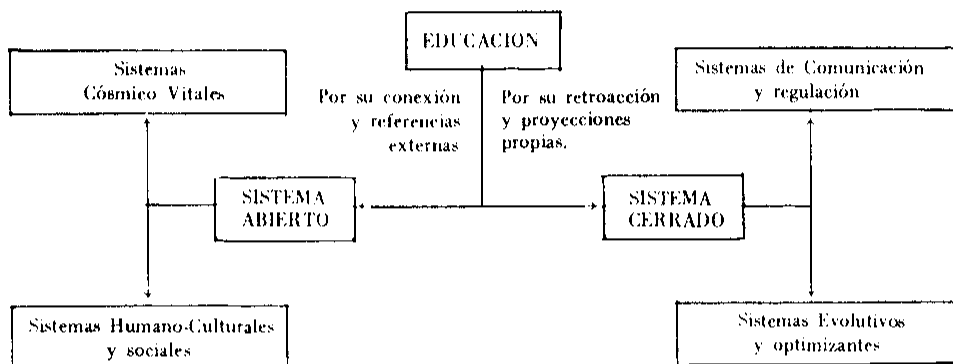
EDUCACION

Sistemas Cósmico Vitales

Por su conexión y referencias externas

Por su retroacción y proyecciones propias.

Sistemas de Comunicación y regulación

SISTEMA ABIERTO

SISTEMA CERRADO

Sistemas Humano-Culturales y sociales

Sistemas Evolutivos y optimizantes